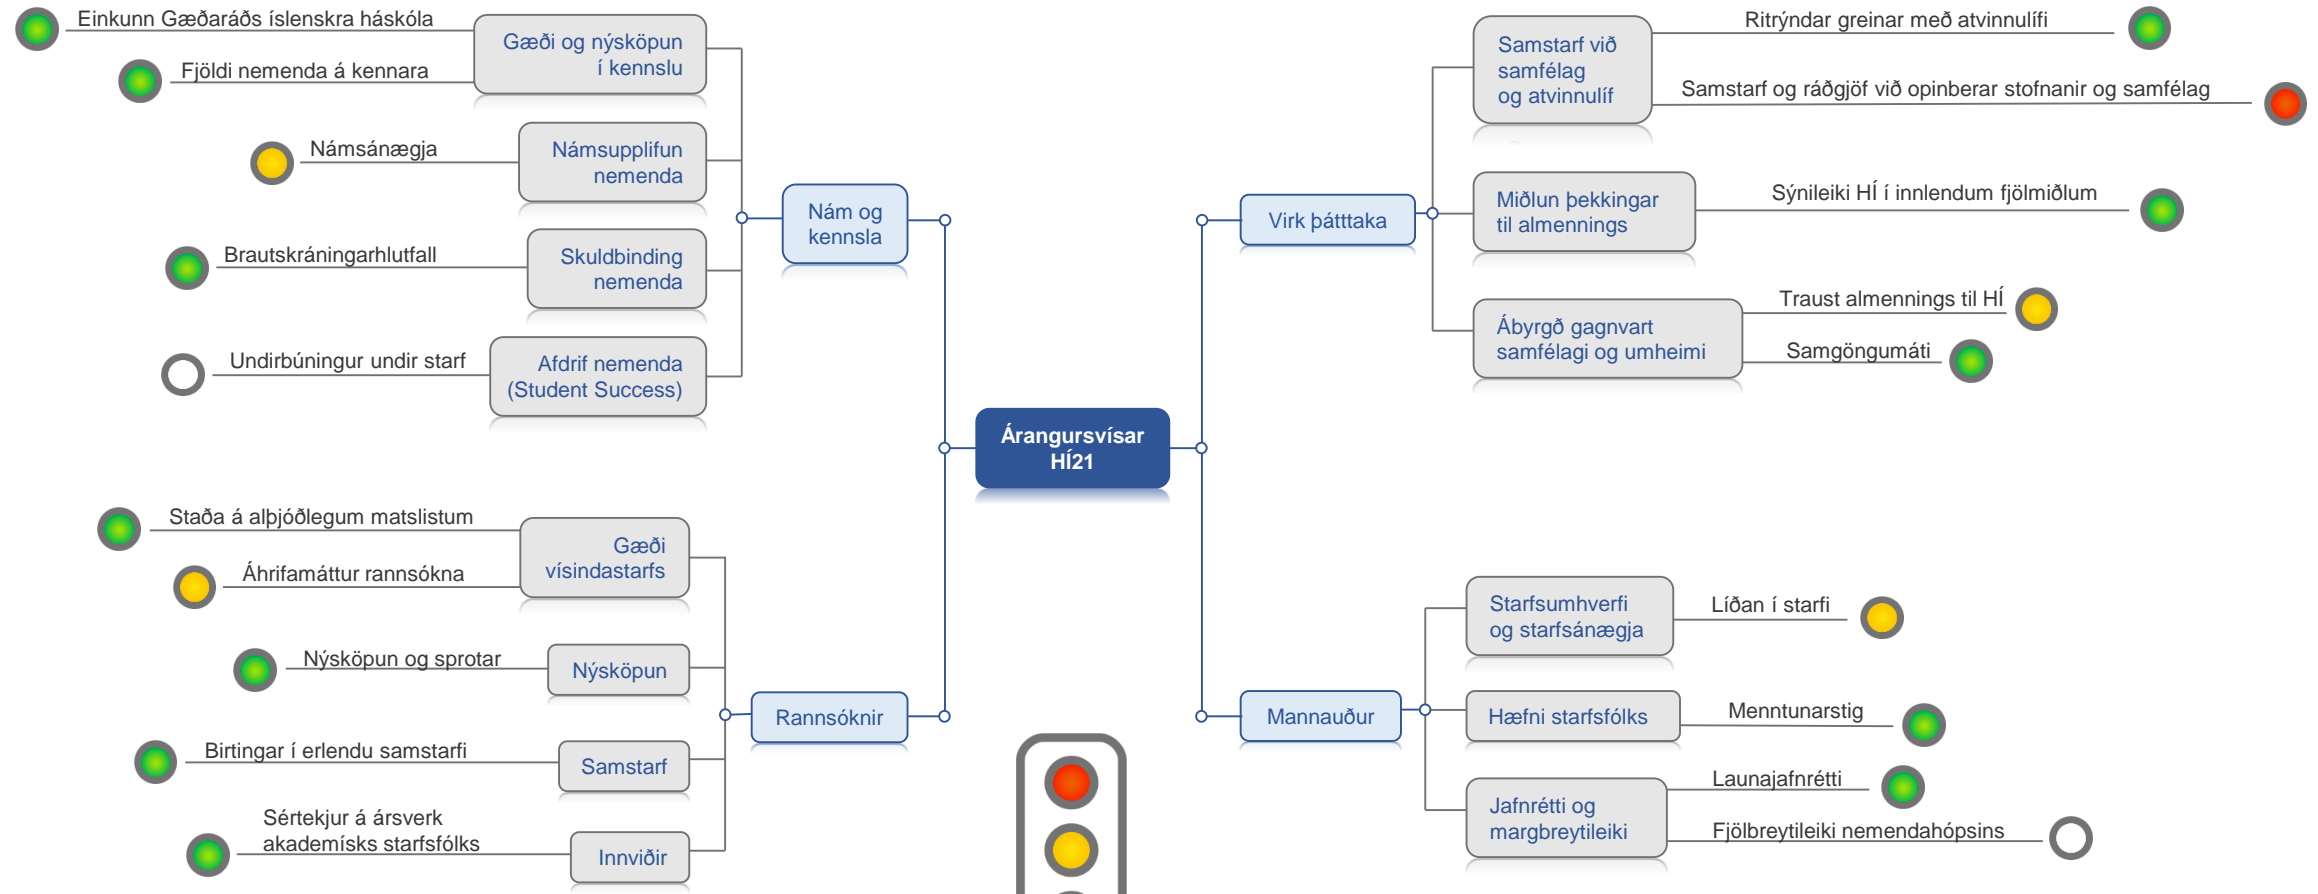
Árangursvísar HÍ21

Nám og kennsla

Gæði og nýsköpun í kennslu
Einkunn Gæðaráðs íslenskra háskóla
Fjöldi nemenda á kennara

Námsupplifun nemenda
Námsánægja

Skuldbinding nemenda
Brautskráningarhlutfall

Afdrif nemenda (Student Success)
Undirbúningur undir starf

Rannsóknir

Gæði vísindastarfs
Staða á alþjóðlegum matslistum
Áhrifamáttur rannsókna

Nýsköpun
Nýsköpun og sprotar

Samstarf
Birtingar í erlendu samstarfi

Innviðir
Sértekjur á ársverk akademísks starfsfólks

Virk þátttaka

Samstarf við samfélag og atvinnulíf
Ritrýndar greinar með atvinnulífi
Samstarf og ráðgjöf við opinberar stofnanir og samfélag

Miðlun þekkingar til almennings
Sýnileiki HÍ í innlendum fjölmiðlum

Ábyrgð gagnvart samfélagi og umheimi
Traust almennings til HÍ
Samgöngumáti

Mannauður

Starfsumhverfi og starfsánægja
Líðan í starfi

Hæfni starfsfólks
Menntunarstig

Jafnrétti og margbreytileiki
Launajafnrétti
Fjölbreytileiki nemendahópsins